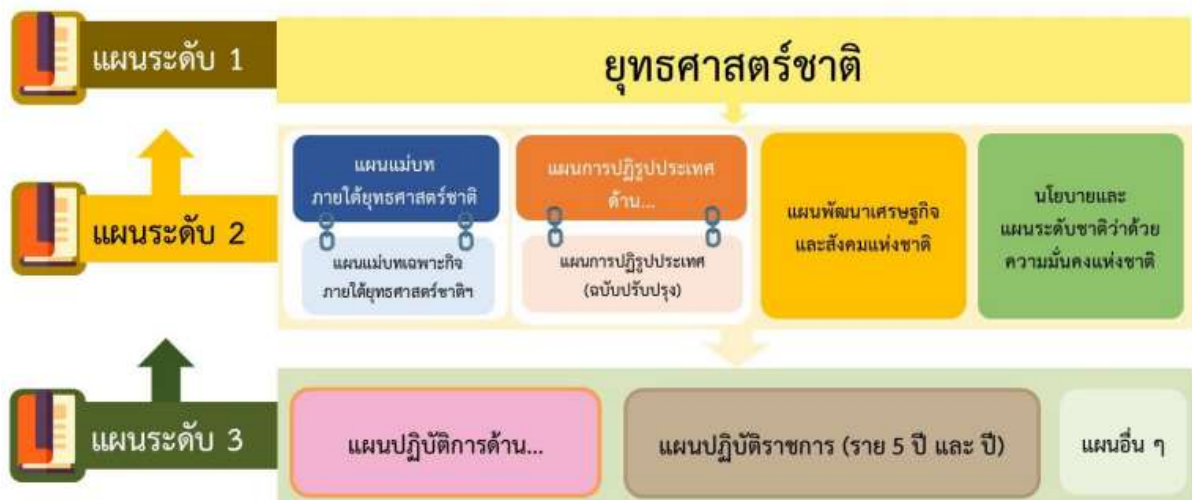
แผนระดับ 1

ยุทธศาสตร์ชาติ

แผนระดับ 2

แผนแม่บท ภายใต้ยุทธศาสตร์ชาติ

แผนแม่บทเฉพาะกิจ ภายใต้ยุทธศาสตร์ชาติฯ

แผนการปฏิรูปประเทศ ด้าน...

แผนการปฏิรูปประเทศ (ฉบับปรับปรุง)

แผนพัฒนาเศรษฐกิจ และสังคมแห่งชาติ

นโยบายและ แผนระดับชาติว่าด้วย ความมั่นคงแห่งชาติ

แผนระดับ 3

แผนปฏิบัติการด้าน...

แผนปฏิบัติราชการ (ราย 5 ปี และ ปี)

แผนอื่น ๆ